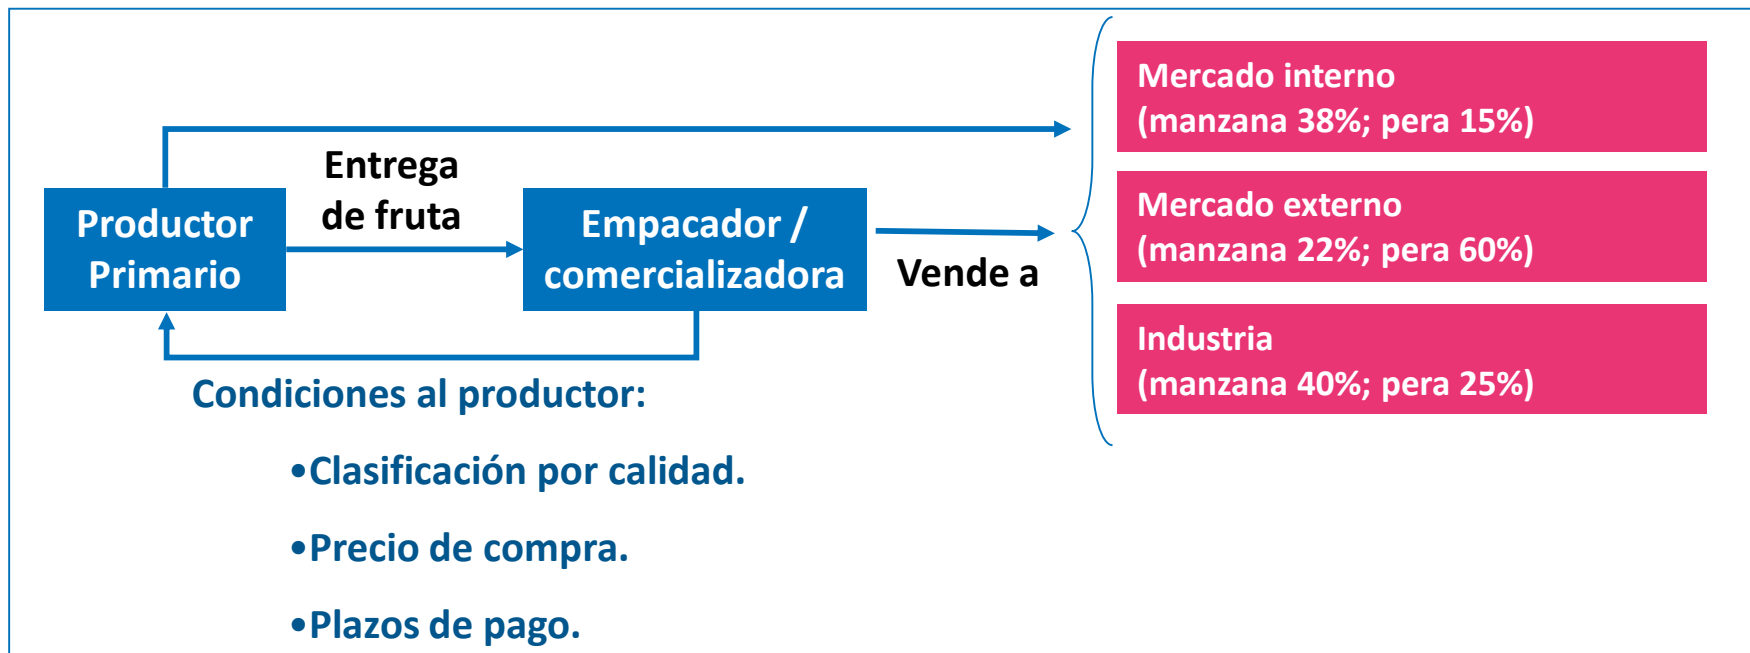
Productor Primario

Entrega de fruta

Empacador / comercializadora

Vende a

Mercado interno (manzana 38%; pera 15%)

Mercado externo (manzana 22%; pera 60%)

Industria (manzana 40%; pera 25%)

Condiciones al productor:

•Clasificación por calidad.

•Precio de compra.

•Plazos de pago.